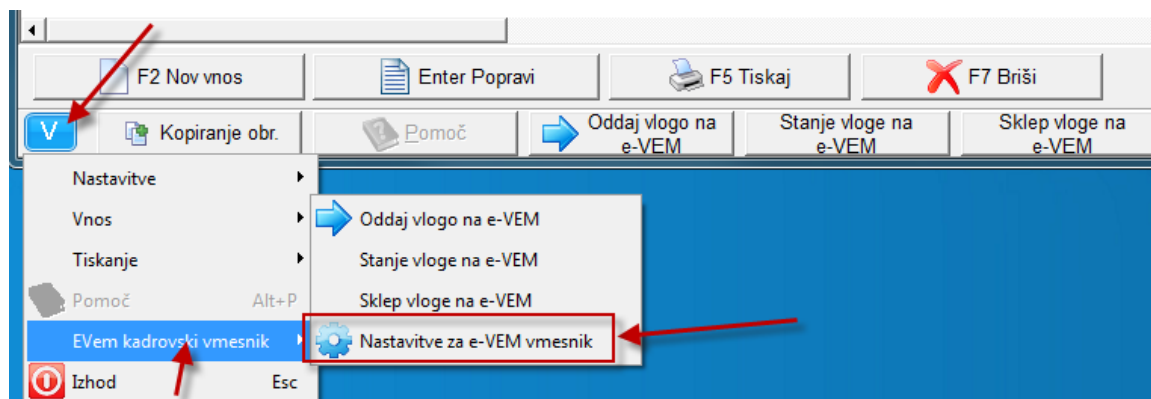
F2 Nov vnos
Enter Popravi
F5 Tiskaj
F7 Briši
V
Kopiranje obr.
Pomoč
Oddaj vlogo na e-VEM
Stanje vloge na e-VEM
Sklep vloge na e-VEM
Nastavitve
Vnos
Tiskanje
Pomoč Alt+P
EVem kadrovski vmesnik
Izhod Esc
Oddaj vlogo na e-VEM
Stanje vloge na e-VEM
Sklep vloge na e-VEM
Nastavitve za e-VEM vmesnik